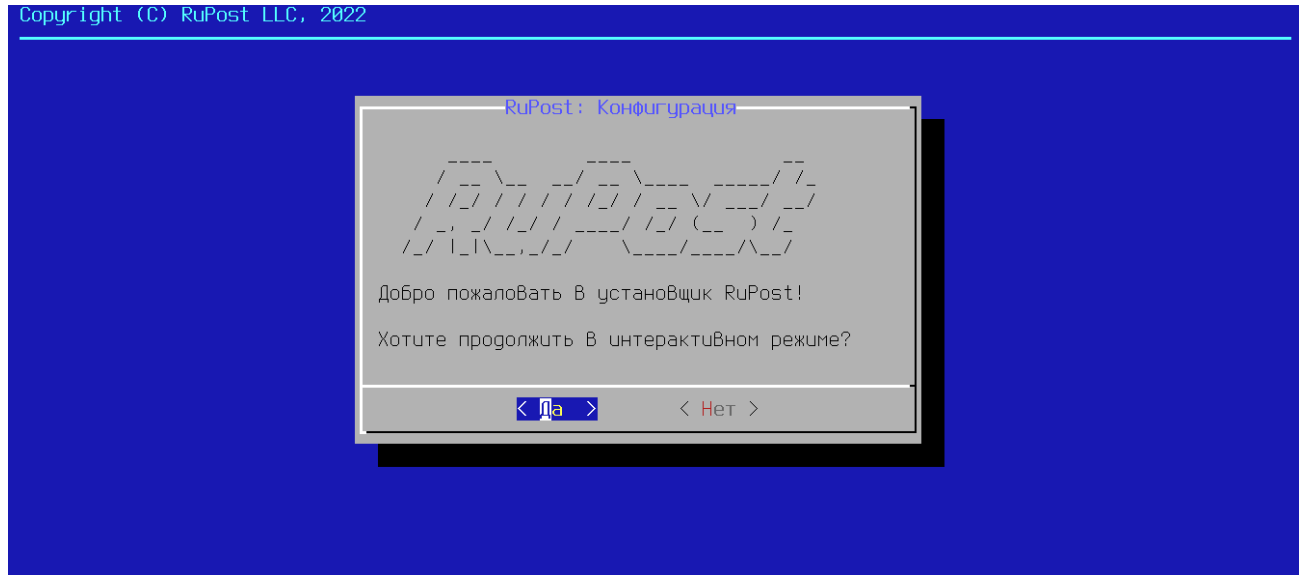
Copyright (C) RuPost LLC, 2022

RuPost: Конфигурация

```
    ____        ____                _
   / __ \__  __/ __ \____  _____/ /_
  / /_/ / / / / /_/ / __ \/ ___/ __/
 / _, _/ /_/ / ____/ /_/ (__  ) /_
/_/ |_|\__,_/_/    \____/____/\__/
```

Добро пожаловать в установщик RuPost!

Хотите продолжить в интерактивном режиме?

< Да > < Нет >